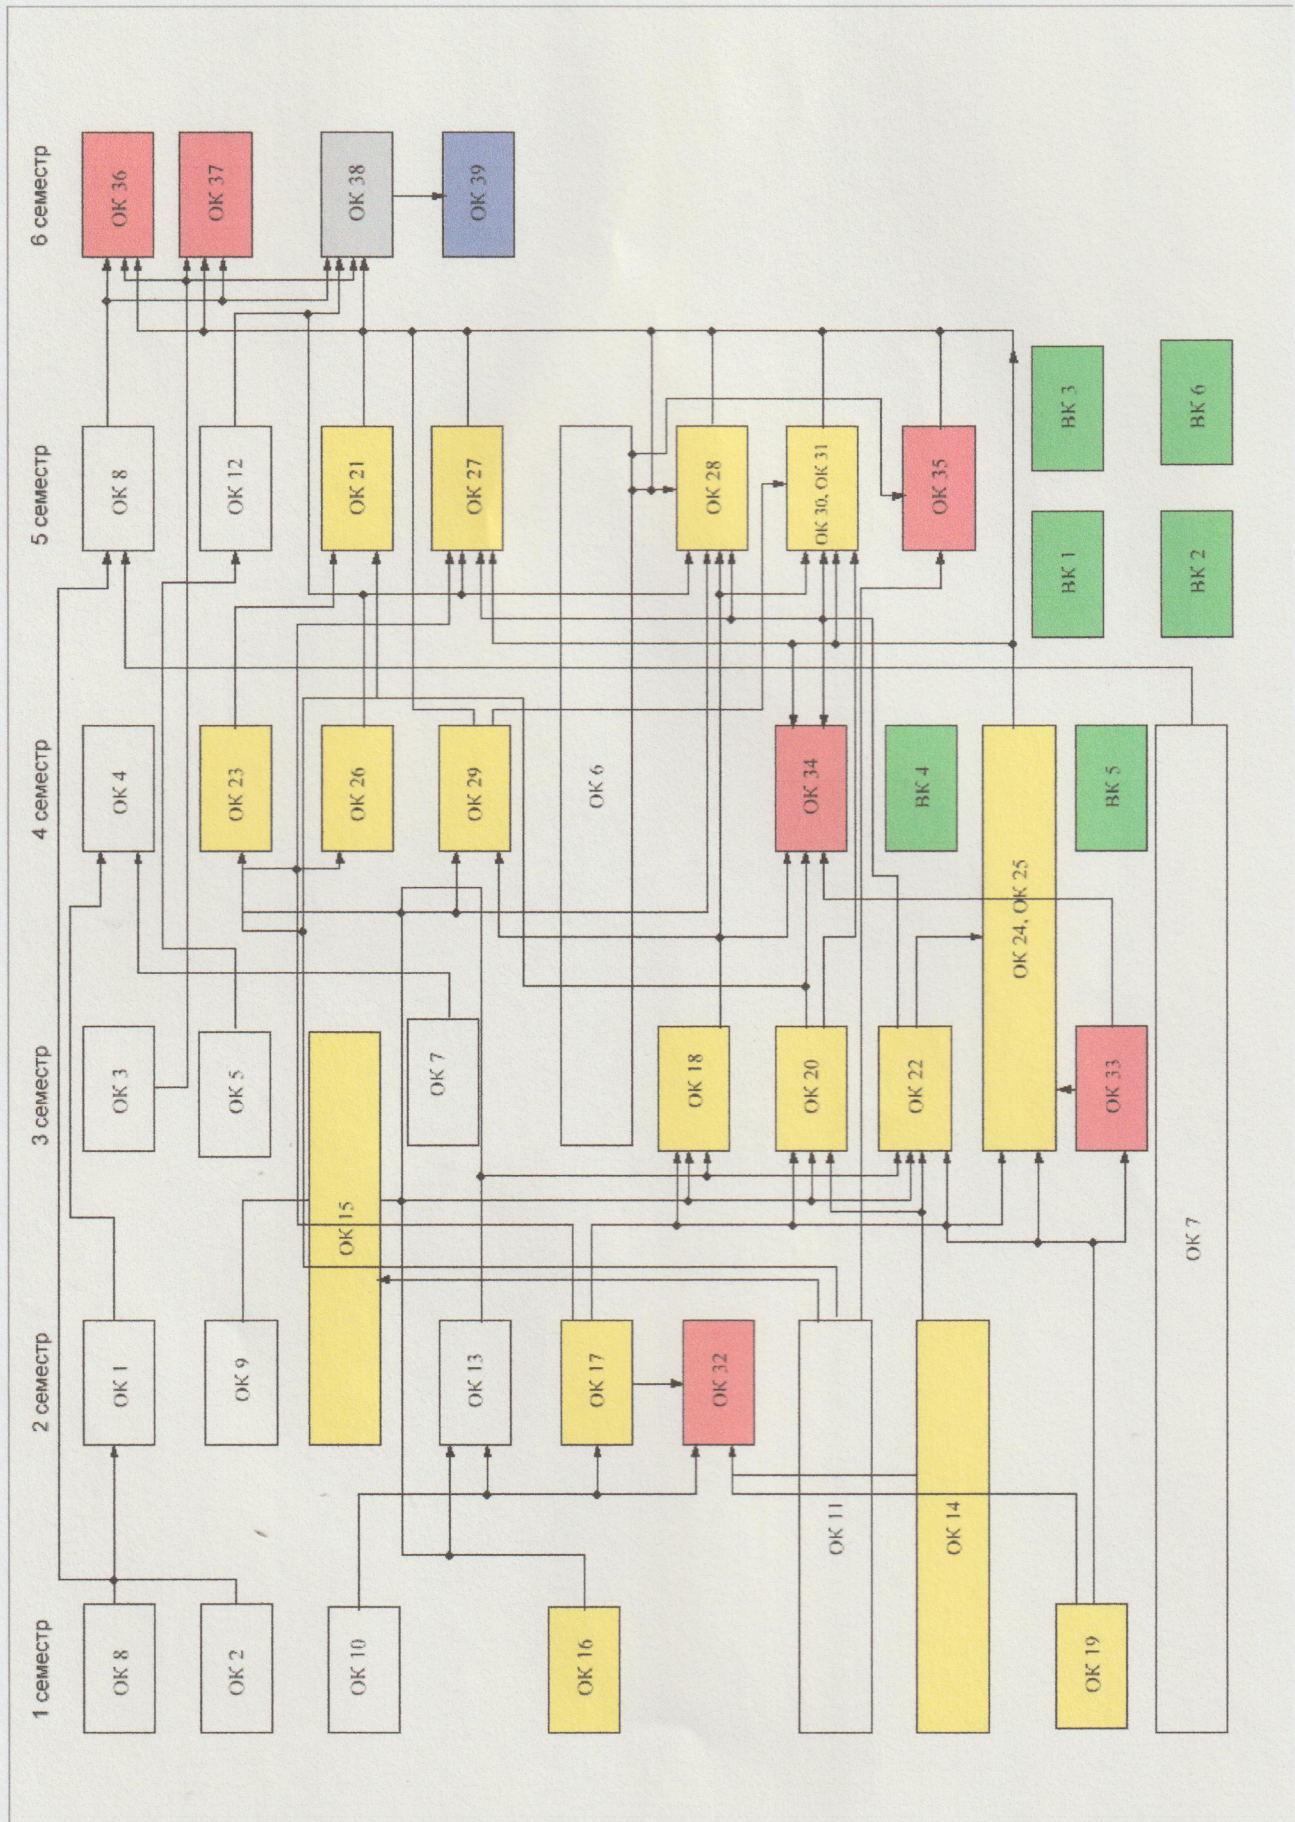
1 семестр

ОК 8
ОК 2
ОК 10
ОК 16
ОК 11
ОК 14
ОК 19
ОК 7

2 семестр

ОК 1
ОК 9
ОК 15
ОК 13
ОК 17
ОК 32

3 семестр

ОК 3
ОК 5
ОК 7
ОК 6
ОК 18
ОК 20
ОК 22
ОК 24, ОК 25
ОК 33

4 семестр

ОК 4
ОК 23
ОК 26
ОК 29
ОК 34
ВК 4
ВК 5

5 семестр

ОК 8
ОК 12
ОК 21
ОК 27
ОК 28
ОК 30, ОК 31
ОК 35
ВК 1
ВК 3
ВК 2
ВК 6

6 семестр

ОК 36
ОК 37
ОК 38
ОК 39